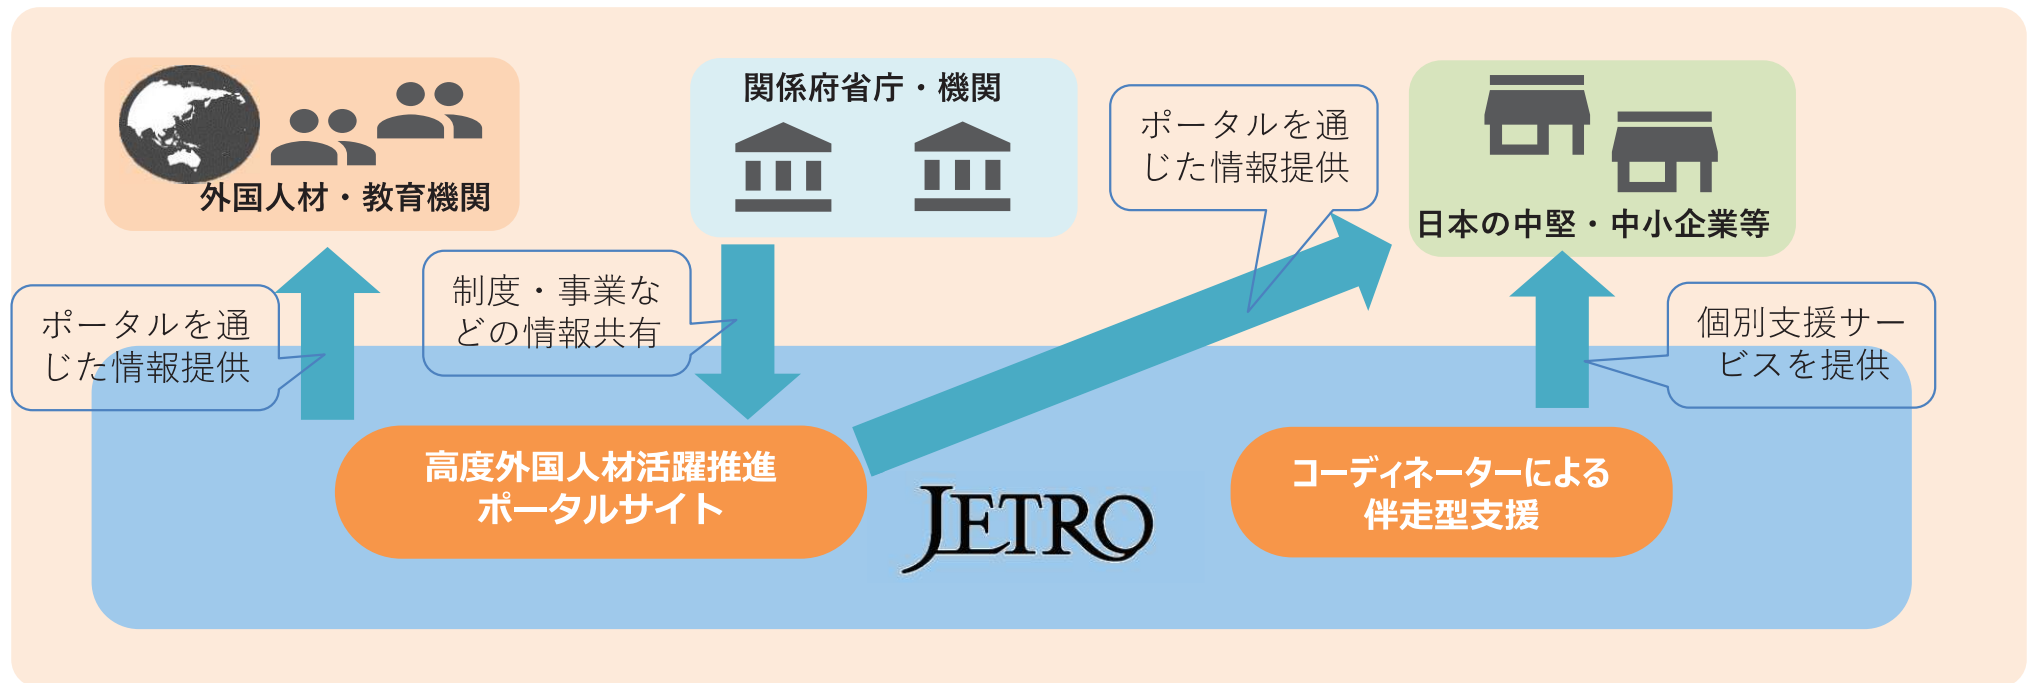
外国人材・教育機関

関係府省庁・機関

ポータルを通じた情報提供

日本の中堅・中小企業等

ポータルを通じた情報提供

制度・事業などの情報共有

個別支援サービスを提供

高度外国人材活躍推進ポータルサイト

JETRO

コーディネーターによる伴走型支援